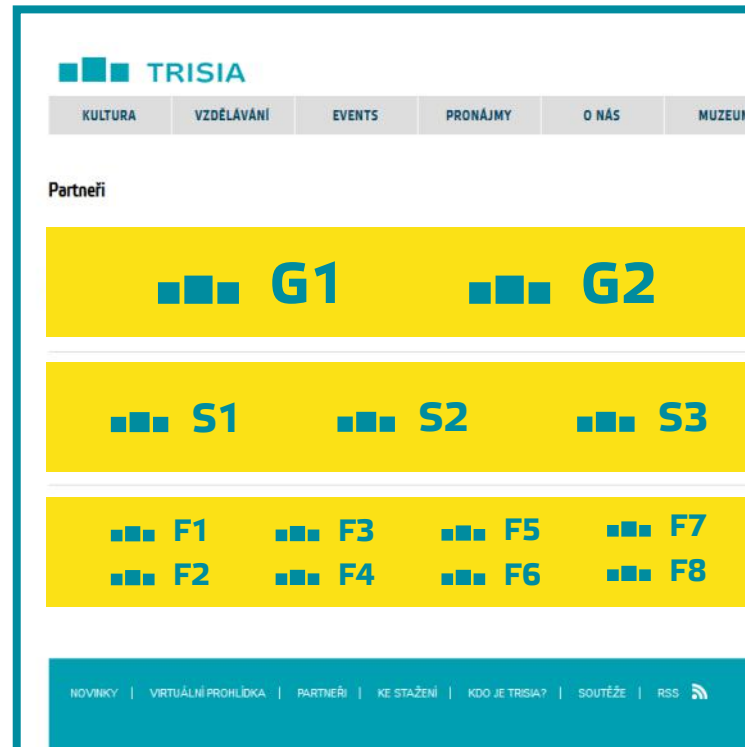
TRISIA

KULTURA | VZDĚLÁVÁNÍ | EVENTS | PRONÁJMY | O NÁS | MUZEU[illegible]

Partneři

G1 G2

S1 S2 S3

F1 F3 F5 F7
F2 F4 F6 F8

NOVINKY | VIRTUÁLNÍ PROHLÍDKA | PARTNEŘI | KE STAŽENÍ | KDO JE TRISIA? | SOUTĚŽE | RSS